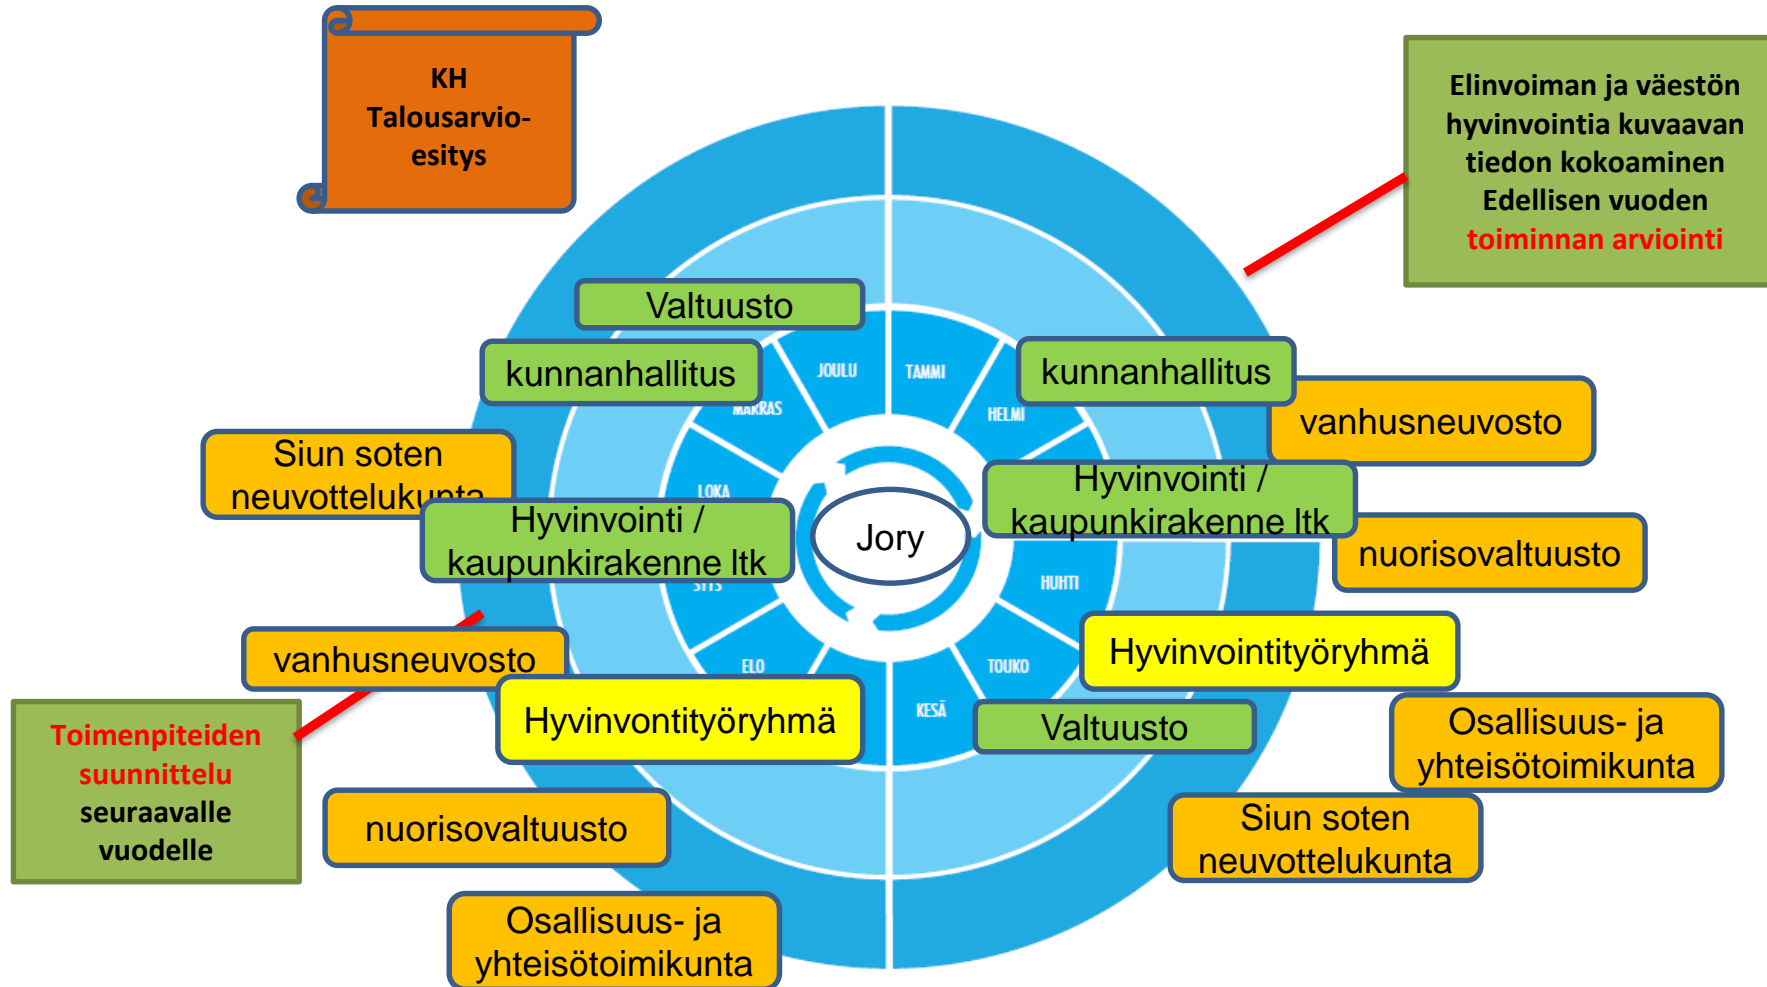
KH
Talousarvio-
esitys

Elinvoiman ja väestön hyvinvointia kuvaavan tiedon kokoaminen
Edellisen vuoden toiminnan arviointi

Valtuusto

kunnanhallitus

JOULU

TAMMI

MARRAS

HELMI

kunnanhallitus

vanhusneuvosto

Siun soten neuvottelukunta

LOKA

Hyvinvointi / kaupunkirakenne ltk

Jory

Hyvinvointi / kaupunkirakenne ltk

nuorisovaltuusto

SYYS

HUHTI

Hyvinvointityöryhmä

vanhusneuvosto

ELO

TOUKO

KESÄ

Hyvinvontityöryhmä

Valtuusto

Osallisuus- ja yhteisötoimikunta

Toimenpiteiden suunnittelu seuraavalle vuodelle

nuorisovaltuusto

Siun soten neuvottelukunta

Osallisuus- ja yhteisötoimikunta